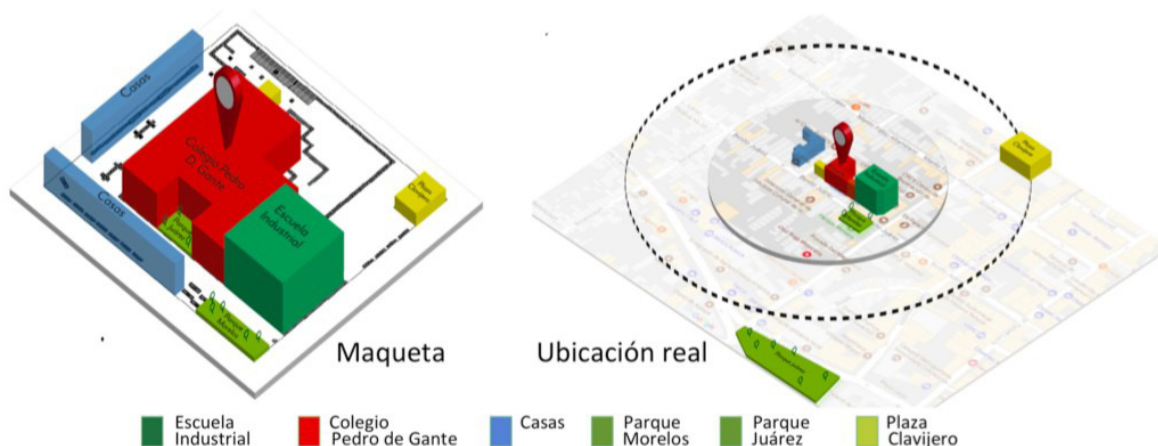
Casas

Casas

Colegio Pedro D. Gante

Escuela Industrial

Parque Juárez

Plaza Clavijero

Parque Morelos

Maqueta

Ubicación real

Escuela Industrial

Colegio Pedro de Gante

Casas

Parque Morelos

Parque Juárez

Plaza Clavijero